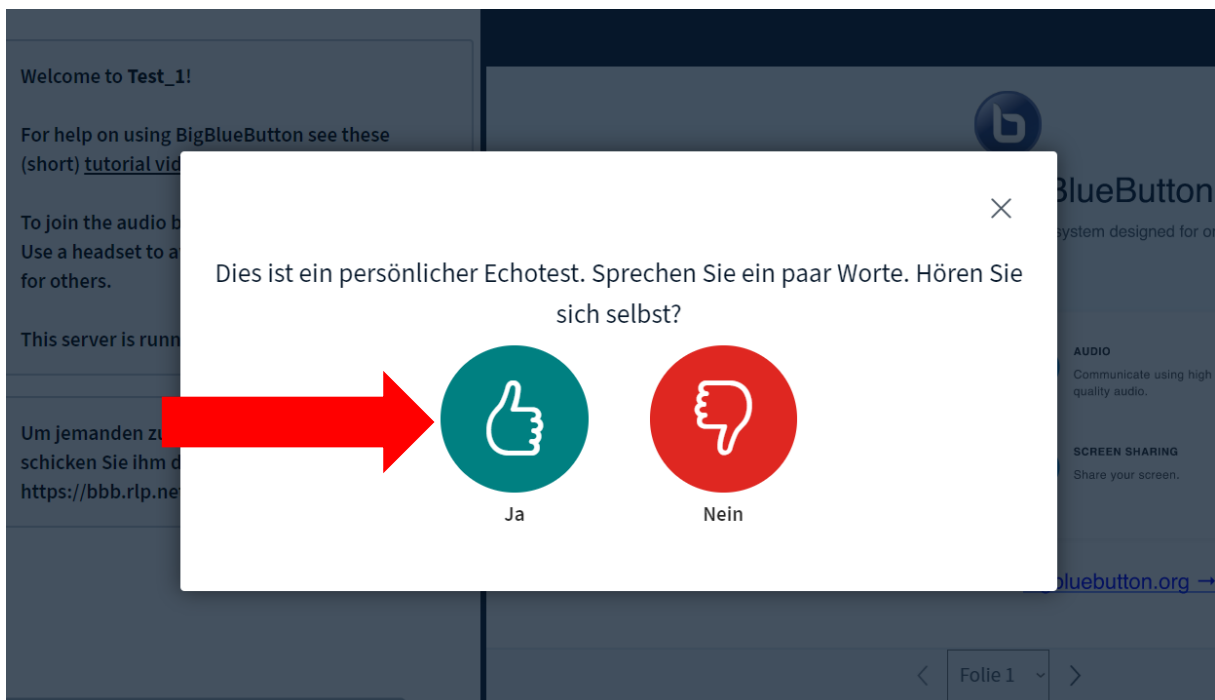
Welcome to **Test_1**!

For help on using BigBlueButton see these (short) tutorial vid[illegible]

To join the audio b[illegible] Use a headset to a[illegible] for others.

This server is runn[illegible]

Um jemanden zu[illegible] schicken Sie ihm d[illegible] https://bbb.rlp.ne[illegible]

BlueButton
system designed for o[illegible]

AUDIO
Communicate using high quality audio.

SCREEN SHARING
Share your screen.

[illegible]bluebutton.org →

×

Dies ist ein persönlicher Echotest. Sprechen Sie ein paar Worte. Hören Sie sich selbst?

Ja

Nein

Folie 1